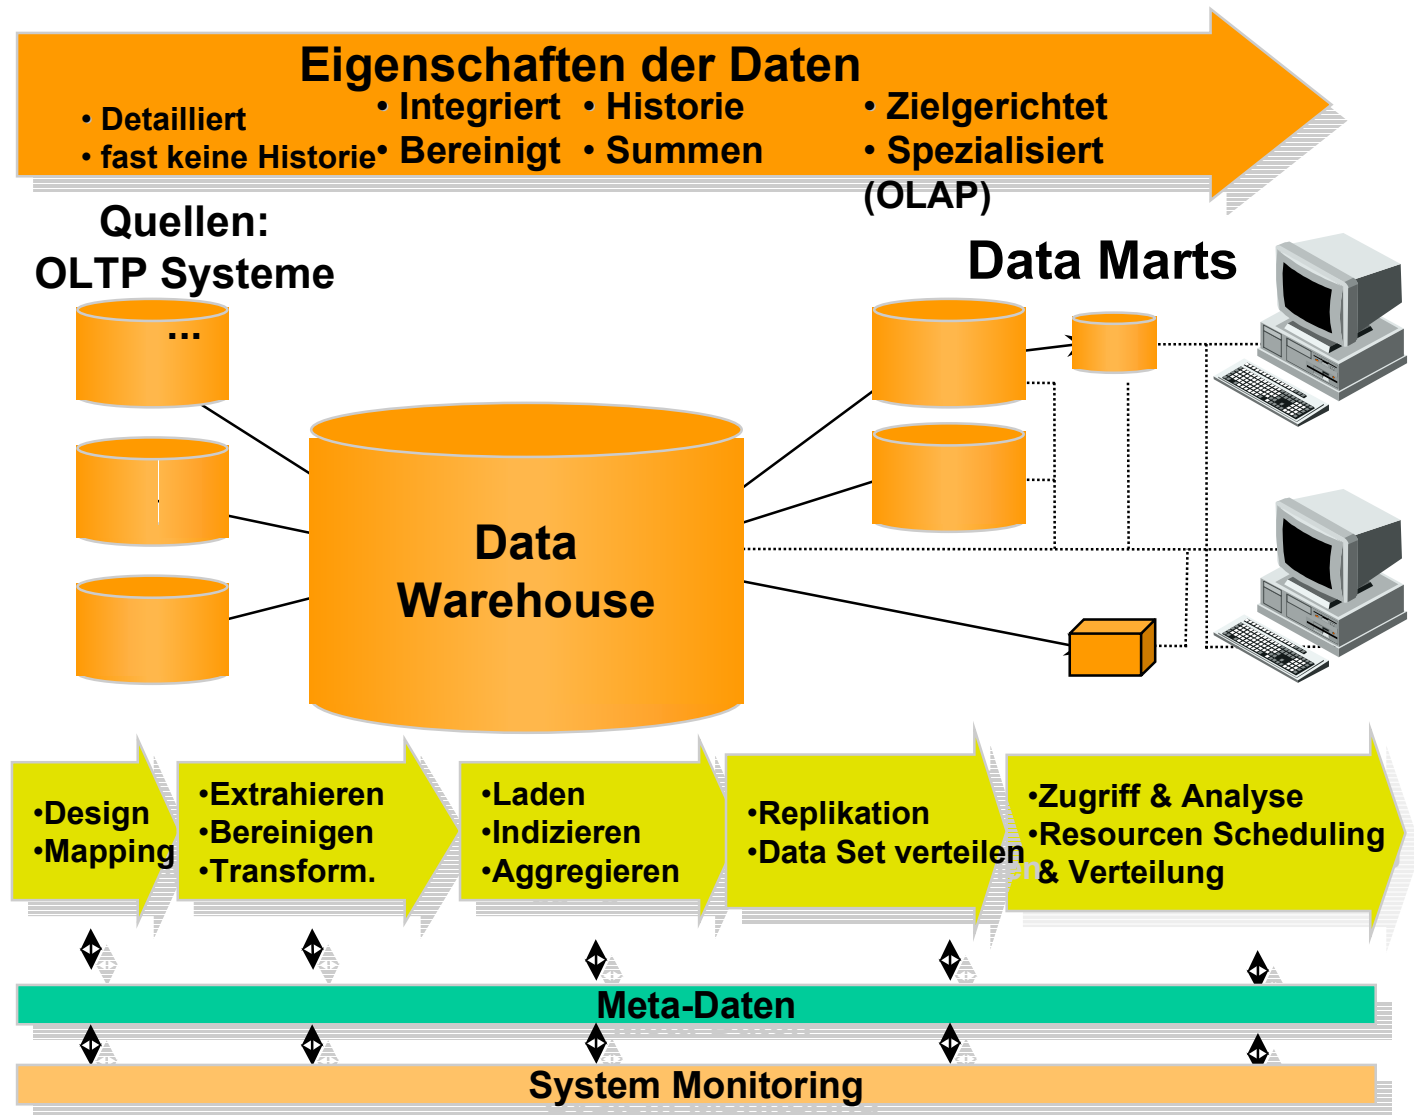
Eigenschaften der Daten

• Detailliert
• fast keine Historie

• Integriert
• Bereinigt

• Historie
• Summen

• Zielgerichtet
• Spezialisiert (OLAP)

Quellen:
OLTP Systeme

...

Data Warehouse

Data Marts

•Design
•Mapping

•Extrahieren
•Bereinigen
•Transform.

•Laden
•Indizieren
•Aggregieren

•Replikation
•Data Set verteilen

•Zugriff & Analyse
•Resourcen Scheduling & Verteilung

Meta-Daten

System Monitoring